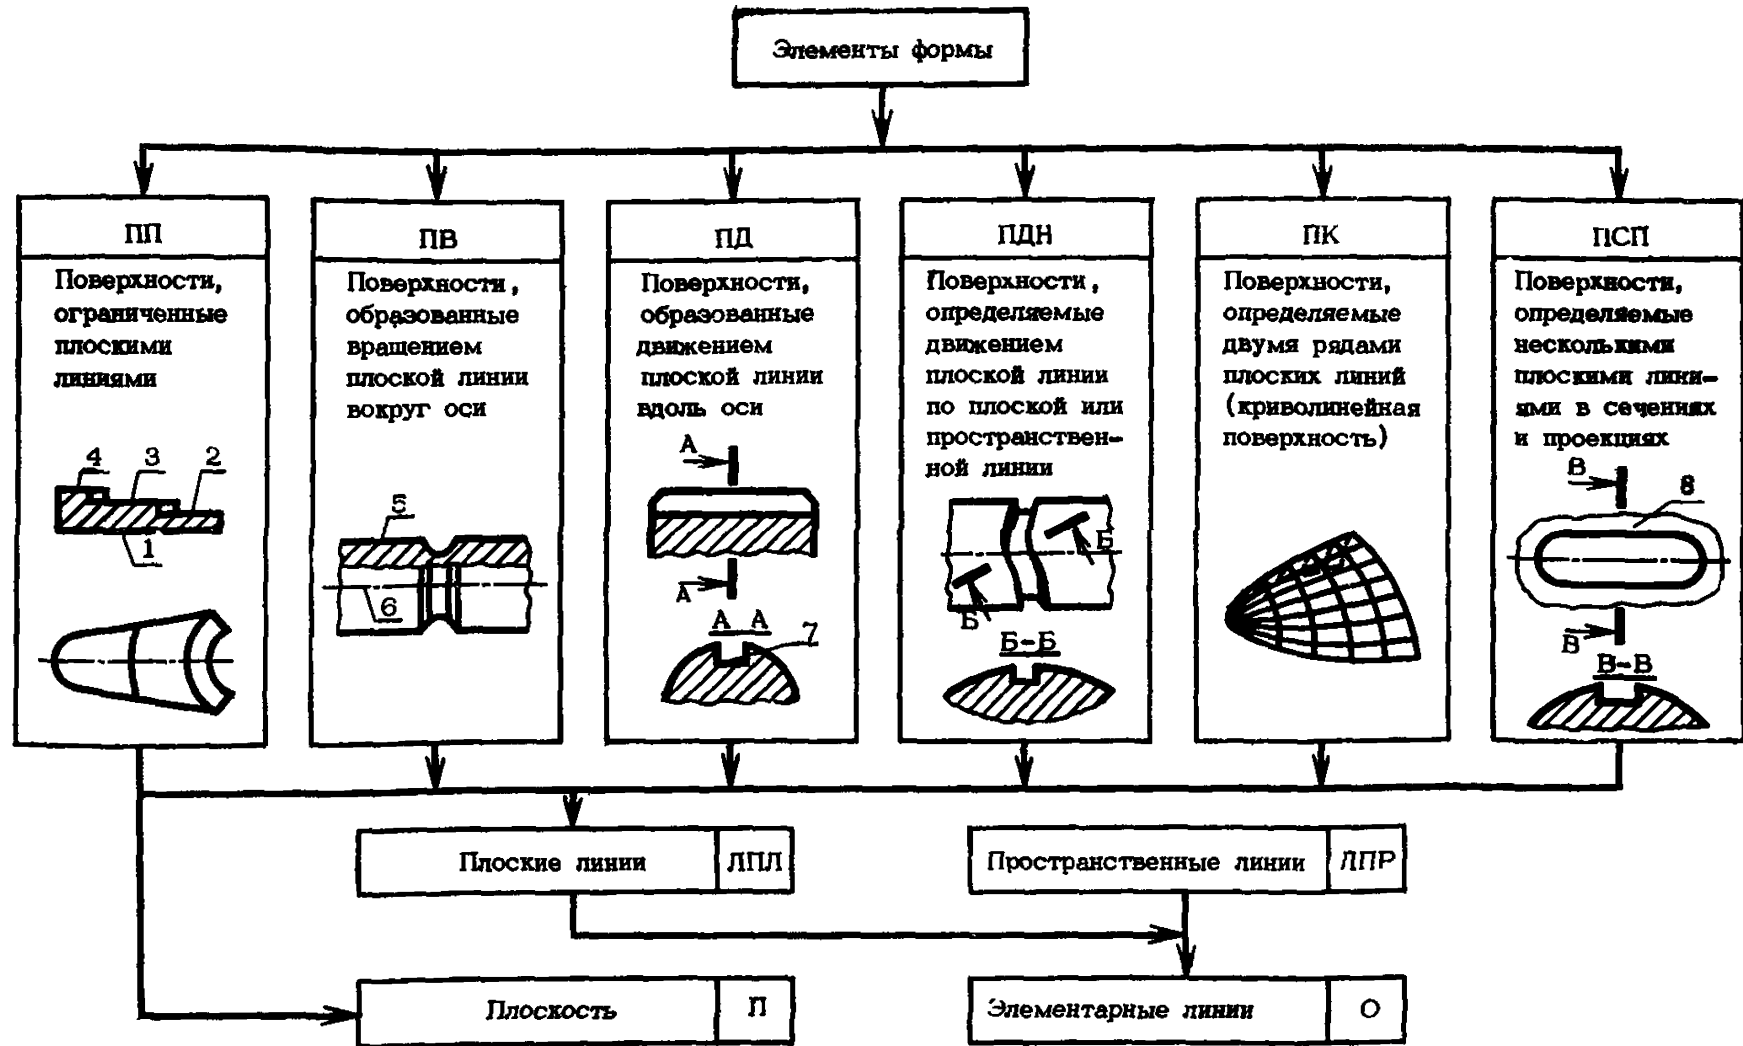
Элементы формы

ПП

Поверхности, ограниченные плоскими линиями

4 3 2

1

ПВ

Поверхности, образованные вращением плоской линии вокруг оси

5

6

ПД

Поверхности, образованные движением плоской линии вдоль оси

А

А

А–А

7

ПДН

Поверхности, определяемые движением плоской линии по плоской или пространственной линии

Б

Б

Б–Б

ПК

Поверхности, определяемые двумя рядами плоских линий (криволинейная поверхность)

ПСП

Поверхности, определяемые несколькими плоскими линиями в сечениях и проекциях

В

8

В

В–В

Плоские линии | ЛПЛ

Пространственные линии | ЛПР

Плоскость | П

Элементарные линии | О